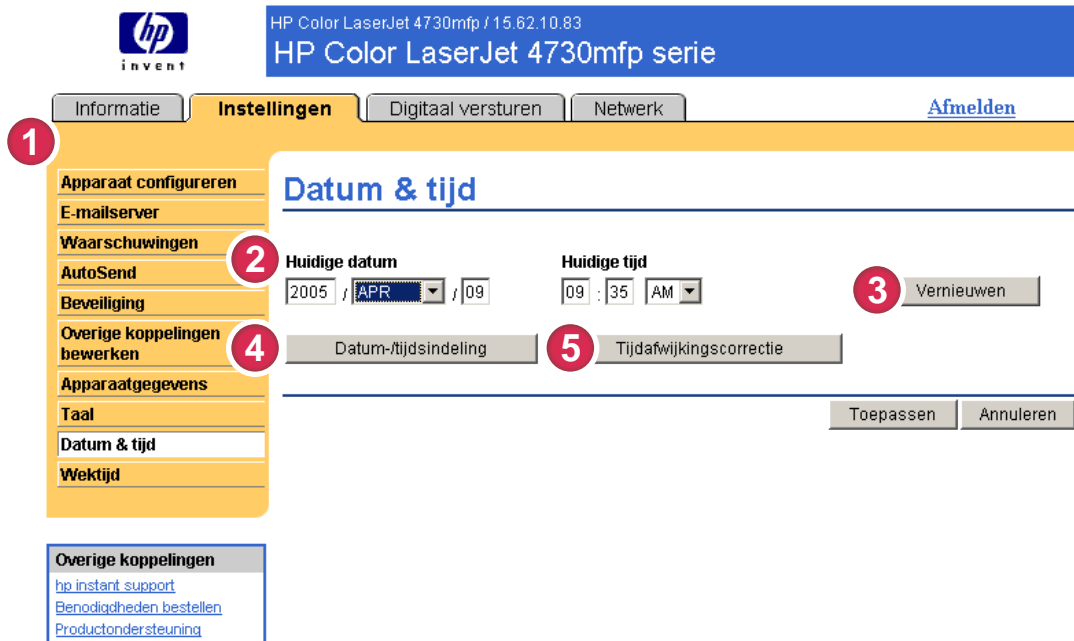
hp
invent

HP Color LaserJet 4730mfp / 15.62.10.83
HP Color LaserJet 4730mfp serie

Informatie | Instellingen | Digitaal versturen | Netwerk

Afmelden

1

Apparaat configureren
E-mailserver
Waarschuwingen
AutoSend
Beveiliging
Overige koppelingen bewerken
Apparaatgegevens
Taal
Datum & tijd
Wektijd

Datum & tijd

2

Huidige datum
2005 / APR / 09

Huidige tijd
09 : 35 AM

3
Vernieuwen

4
Datum-/tijdsindeling

5
Tijdafwijkingscorrectie

Toepassen
Annuleren

Overige koppelingen
hp instant support
Benodigdheden bestellen
Productondersteuning